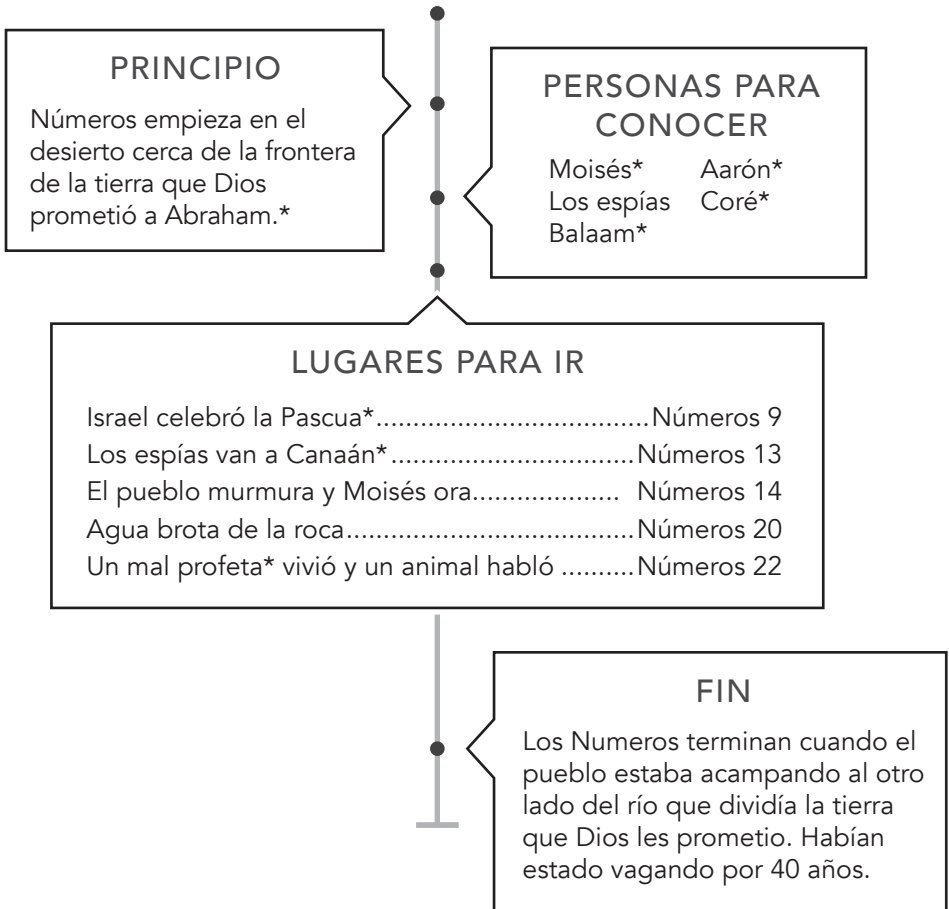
PRINCIPIO

Números empieza en el desierto cerca de la frontera de la tierra que Dios prometió a Abraham.*

PERSONAS PARA CONOCER

Moisés* Aarón*
Los espías Coré*
Balaam*

LUGARES PARA IR

| | |
|---|---|
| Israel celebró la Pascua*...................................... | Números 9 |
| Los espías van a Canaán*................................. | Números 13 |
| El pueblo murmura y Moisés ora.................... | Números 14 |
| Agua brota de la roca...................................... | Números 20 |
| Un mal profeta* vivió y un animal habló .......... | Números 22 |

FIN

Los Numeros terminan cuando el pueblo estaba acampando al otro lado del río que dividía la tierra que Dios les prometio. Habían estado vagando por 40 años.